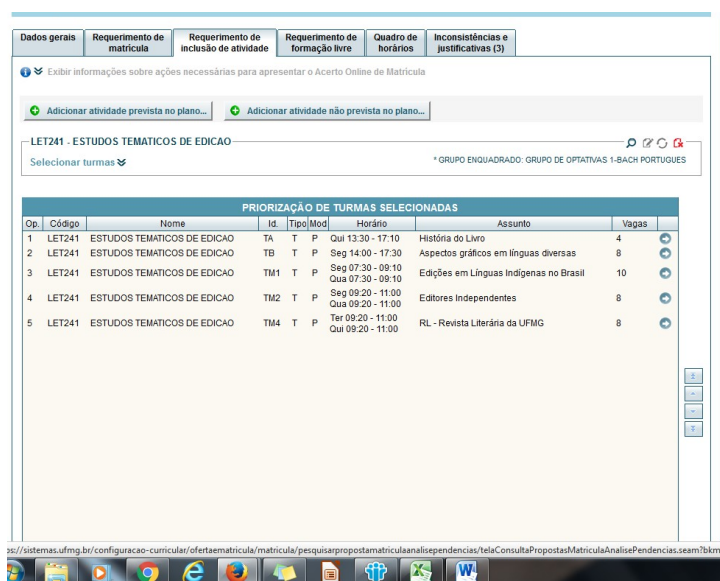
Dados gerais | Requerimento de matrícula | Requerimento de inclusão de atividade | Requerimento de formação livre | Quadro de horários | Inconsistências e justificativas (3)

Exibir informações sobre ações necessárias para apresentar o Acerto Online de Matrícula

Adicionar atividade prevista no plano... Adicionar atividade não prevista no plano...

LET241 - ESTUDOS TEMATICOS DE EDICAO

Selecionar turmas

* GRUPO ENQUADRADO: GRUPO DE OPTATIVAS 1-BACH PORTUGUES

PRIORIZAÇÃO DE TURMAS SELECIONADAS

| Op. | Código | Nome | Id. | Tipo | Mod | Horário | Assunto | Vagas |
|---|---|---|---|---|---|---|---|---|
| 1 | LET241 | ESTUDOS TEMATICOS DE EDICAO | TA | T | P | Qui 13:30 - 17:10 | História do Livro | 4 |
| 2 | LET241 | ESTUDOS TEMATICOS DE EDICAO | TB | T | P | Seg 14:00 - 17:30 | Aspectos gráficos em línguas diversas | 8 |
| 3 | LET241 | ESTUDOS TEMATICOS DE EDICAO | TM1 | T | P | Seg 07:30 - 09:10 Qua 07:30 - 09:10 | Edições em Línguas Indígenas no Brasil | 10 |
| 4 | LET241 | ESTUDOS TEMATICOS DE EDICAO | TM2 | T | P | Seg 09:20 - 11:00 Qua 09:20 - 11:00 | Editores Independentes | 8 |
| 5 | LET241 | ESTUDOS TEMATICOS DE EDICAO | TM4 | T | P | Ter 09:20 - 11:00 Qui 09:20 - 11:00 | RL - Revista Literária da UFMG | 8 |

s://sistemas.ufmg.br/configuracao-curricular/ofertaematricula/matricula/pesquisarpropostamatriculaanalisependencias/telaConsultaPropostasMatriculaAnalisePendencias.seam?bkm